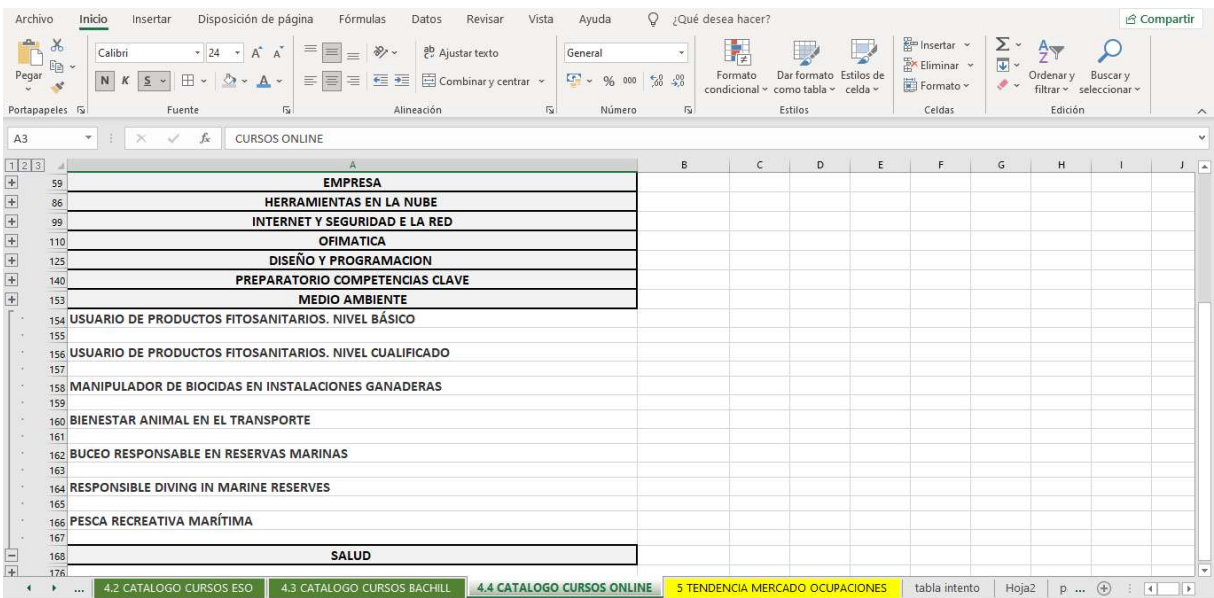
Archivo Inicio Insertar Disposición de página Fórmulas Datos Revisar Vista Ayuda ¿Qué desea hacer? Compartir

Pegar Calibri 24 A A Ajustar texto General Insertar Eliminar Formato Ordenar y filtrar Buscar y seleccionar
N K S Combinar y centrar % 000 Formato condicional Dar formato como tabla Estilos de celda
Portapapeles Fuente Alineación Número Estilos Celdas Edición

A3 CURSOS ONLINE

1 2 3 A B C D E F G H I J

| | A |
|---|---|
| 59 | EMPRESA |
| 86 | HERRAMIENTAS EN LA NUBE |
| 99 | INTERNET Y SEGURIDAD E LA RED |
| 110 | OFIMATICA |
| 125 | DISEÑO Y PROGRAMACION |
| 140 | PREPARATORIO COMPETENCIAS CLAVE |
| 153 | MEDIO AMBIENTE |
| 154 | USUARIO DE PRODUCTOS FITOSANITARIOS. NIVEL BÁSICO |
| 155 | |
| 156 | USUARIO DE PRODUCTOS FITOSANITARIOS. NIVEL CUALIFICADO |
| 157 | |
| 158 | MANIPULADOR DE BIOCIDAS EN INSTALACIONES GANADERAS |
| 159 | |
| 160 | BIENESTAR ANIMAL EN EL TRANSPORTE |
| 161 | |
| 162 | BUCEO RESPONSABLE EN RESERVAS MARINAS |
| 163 | |
| 164 | RESPONSIBLE DIVING IN MARINE RESERVES |
| 165 | |
| 166 | PESCA RECREATIVA MARÍTIMA |
| 167 | |
| 168 | SALUD |
| 176 | |

... 4.2 CATALOGO CURSOS ESO 4.3 CATALOGO CURSOS BACHILL 4.4 CATALOGO CURSOS ONLINE 5 TENDENCIA MERCADO OCUPACIONES tabla intento Hoja2 p ...